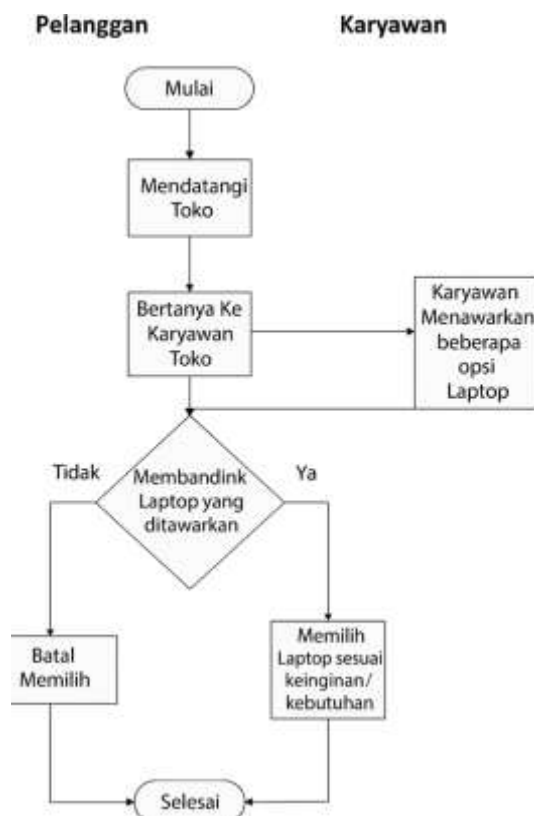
Pelanggan

Karyawan

Mulai

Mendatangi Toko

Bertanya Ke Karyawan Toko

Karyawan Menawarkan beberapa opsi Laptop

Tidak

Membandink Laptop yang ditawarkan

Ya

Batal Memilih

Memilih Laptop sesuai keinginan/ kebutuhan

Selesai